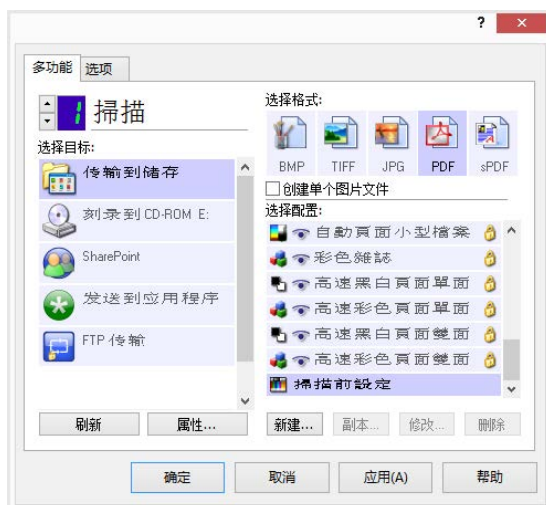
?
多功能 选项
1 掃描
选择目标:
传输到储存
刻录到 CD-ROM E:
SharePoint
发送到应用程序
FTP 传输
选择格式:
BMP TIFF JPG PDF sPDF
创建单个图片文件
选择配置:
自動頁面小型檔案
彩色雜誌
高速黑白頁面單面
高速彩色頁面單面
高速黑白頁面雙面
高速彩色頁面雙面
掃描前設定
刷新 属性...
新建... 副本... 修改... 删除
确定 取消 应用(A) 帮助